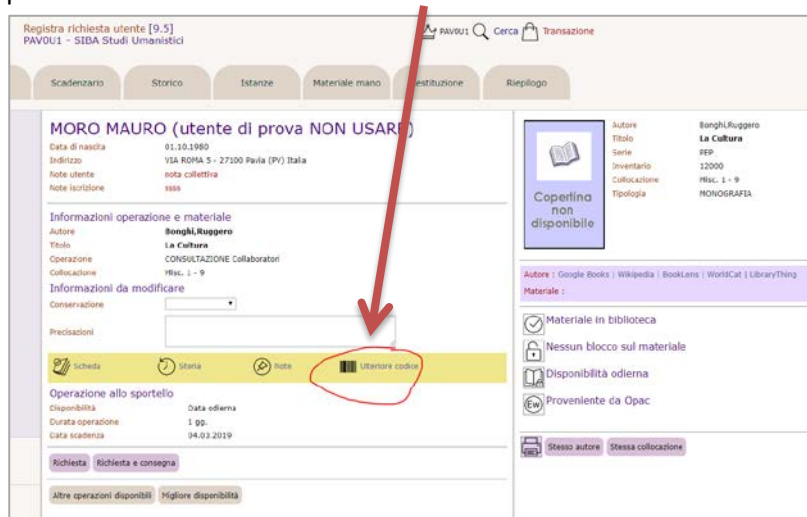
Registra richiesta utente [9.5]
PAV0U1 - SIBA Studi Umanistici

PAV0U1 Cerca Transazione

Scadenzario | Storico | Istanze | Materiale mano | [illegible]estituzione | Riepilogo

MORO MAURO (utente di prova NON USAR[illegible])

Data di nascita 01.10.1980
Indirizzo VIA ROMA 5 - 27100 Pavia (PV) Italia
Note utente nota collettiva
Note iscrizione ssss

Informazioni operazione e materiale
Autore Bonghi,Ruggero
Titolo La Cultura
Operazione CONSULTAZIONE Collaboratori
Collocazione Misc. 1 - 9

Informazioni da modificare
Conservazione
Precisazioni

Scheda | Storia | Note | Ulteriore codice

Operazione allo sportello
Disponibilità Data odierna
Durata operazione 1 gg.
Data scadenza 04.03.2019

Richiesta | Richiesta e consegna

Altre operazioni disponibili | Migliore disponibilità

Copertina non disponibile

Autore Bonghi,Ruggero
Titolo La Cultura
Serie PEP
Inventario 12000
Collocazione Misc. 1 - 9
Tipologia MONOGRAFIA

Autore : Google Books | Wikipedia | BookLens | WorldCat | LibraryThing
Materiale :

Materiale in biblioteca
Nessun blocco sul materiale
Disponibilità odierna
Proveniente da Opac

Stesso autore | Stessa collocazione